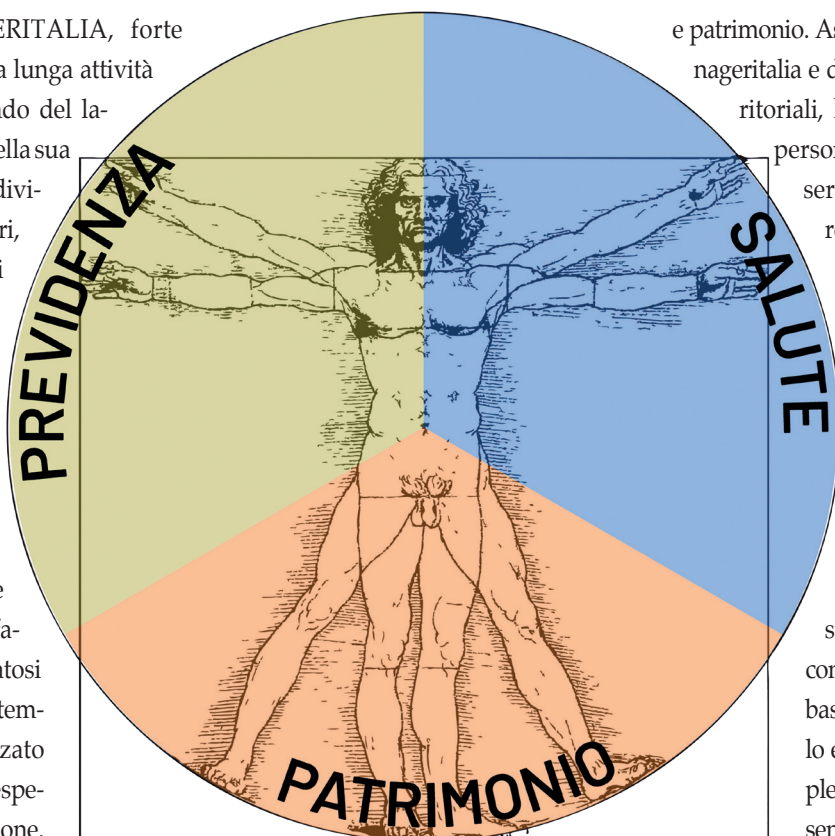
ERITALIA, forte
a lunga attività
ado del la-
ella sua
divi-
ri,
i

e
a-
atosi
tem-
zato
spe-
one.

e patrimonio. As
nageritalia e d
ritoriali, l
perso
ser
re

se
con
bas
lo e
ple
ser

PREVIDENZA

SALUTE

PATRIMONIO